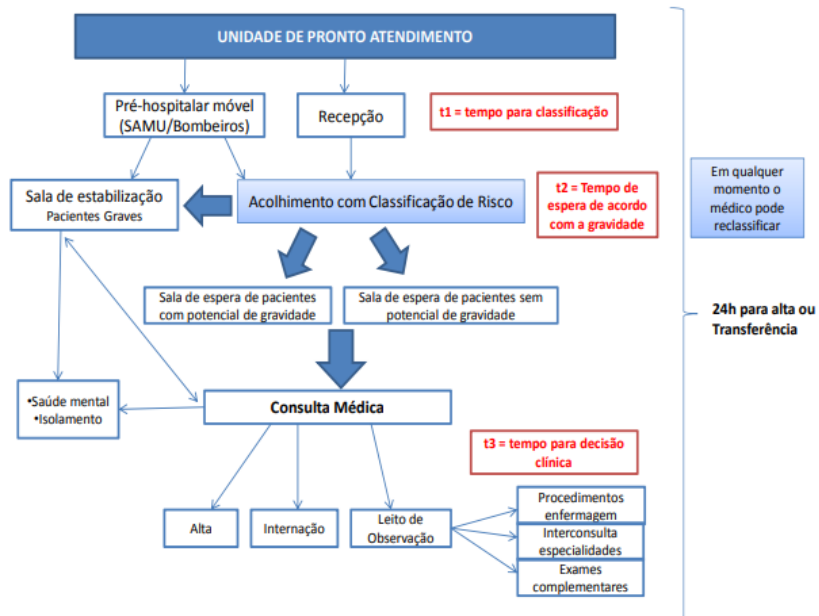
UNIDADE DE PRONTO ATENDIMENTO

Pré-hospitalar móvel (SAMU/Bombeiros)

Recepção

t1 = tempo para classificação

Sala de estabilização
Pacientes Graves

Acolhimento com Classificação de Risco

t2 = Tempo de espera de acordo com a gravidade

Em qualquer momento o médico pode reclassificar

Sala de espera de pacientes com potencial de gravidade

Sala de espera de pacientes sem potencial de gravidade

24h para alta ou Transferência

•Saúde mental
•Isolamento

Consulta Médica

t3 = tempo para decisão clínica

Alta

Internação

Leito de Observação

Procedimentos enfermagem

Interconsulta especialidades

Exames complementares